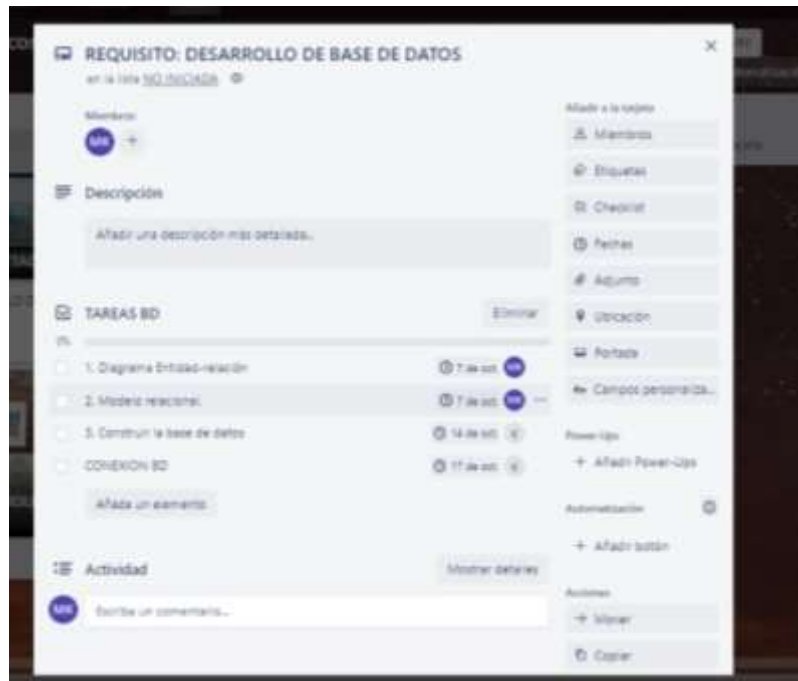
REQUISITO: DESARROLLO DE BASE DE DATOS

en la lista NO INICIADA

Miembros

MR +

Descripción

Añadir una descripción más detallada...

TAREAS BD

Eliminar

0%

1. Diagrama Entidad-relación

7 de oct.

2. Modelo relacional

7 de oct.

3. Construir la base de datos

14 de oct.

CONEXION BD

17 de oct.

Añada un elemento

Actividad

Mostrar detalles

MR

Escriba un comentario...

Añadir a la tarjeta

Miembros

Etiquetas

Checklist

Fechas

Adjunto

Ubicación

Portada

Campos personaliza...

Power-Ups

+ Añadir Power-Ups

Automatización

+ Añadir botón

Acciones

Mover

Copiar

×